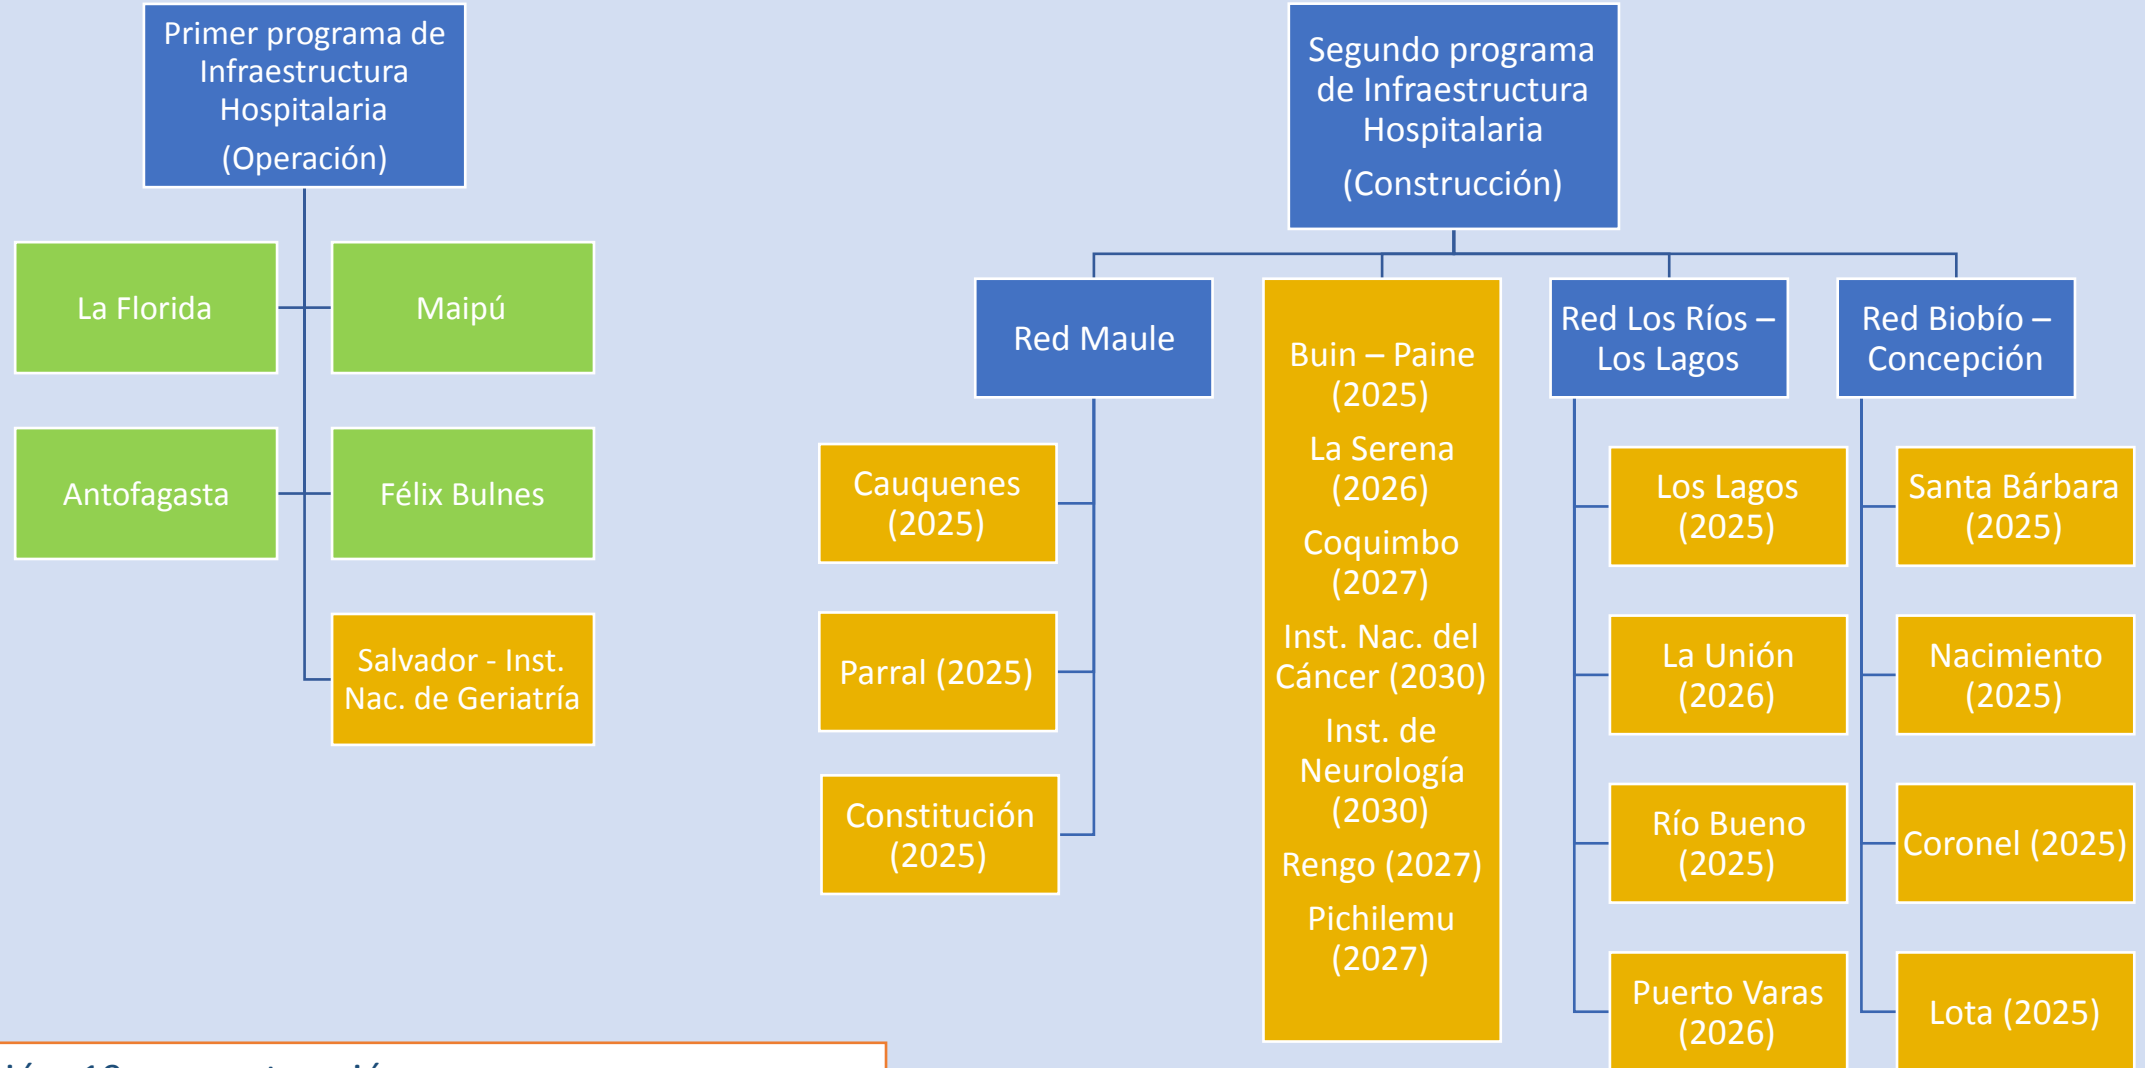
Primer programa de Infraestructura Hospitalaria
(Operación)

La Florida

Maipú

Antofagasta

Félix Bulnes

Salvador - Inst. Nac. de Geriatría

Segundo programa de Infraestructura Hospitalaria
(Construcción)

Red Maule

Cauquenes (2025)

Parral (2025)

Constitución (2025)

Buin – Paine (2025)
La Serena (2026)
Coquimbo (2027)
Inst. Nac. del Cáncer (2030)
Inst. de Neurología (2030)
Rengo (2027)
Pichilemu (2027)

Red Los Ríos – Los Lagos

Los Lagos (2025)

La Unión (2026)

Río Bueno (2025)

Puerto Varas (2026)

Red Biobío – Concepción

Santa Bárbara (2025)

Nacimiento (2025)

Coronel (2025)

Lota (2025)

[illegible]